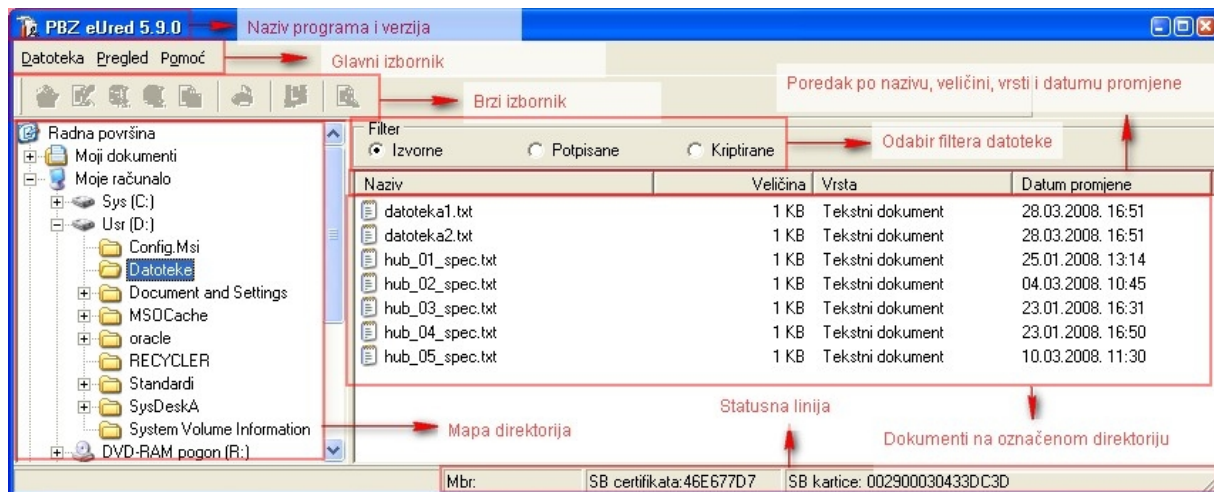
PBZ eUred 5.9.0

Naziv programa i verzija

Datoteka Pregled Pomoć

Glavni izbornik

Brzi izbornik

Poredak po nazivu, veličini, vrsti i datumu promjene

Radna površina
Moji dokumenti
Moje računalo
Sys (C:)
Usr (D:)
Config.Msi
Datoteke
Document and Settings
MSOCache
oracle
RECYCLER
Standardi
SysDeskA
System Volume Information
DVD-RAM pogon (R:)

Filter
Izvorne
Potpisane
Kriptirane

Odabir filtera datoteke

| Naziv | Veličina | Vrsta | Datum promjene |
|---|---|---|---|
| datoteka1.txt | 1 KB | Tekstni dokument | 28.03.2008. 16:51 |
| datoteka2.txt | 1 KB | Tekstni dokument | 28.03.2008. 16:51 |
| hub_01_spec.txt | 1 KB | Tekstni dokument | 25.01.2008. 13:14 |
| hub_02_spec.txt | 1 KB | Tekstni dokument | 04.03.2008. 10:45 |
| hub_03_spec.txt | 1 KB | Tekstni dokument | 23.01.2008. 16:31 |
| hub_04_spec.txt | 1 KB | Tekstni dokument | 23.01.2008. 16:50 |
| hub_05_spec.txt | 1 KB | Tekstni dokument | 10.03.2008. 11:30 |

Statusna linija

Mapa direktorija

Dokumenti na označenom direktoriju

Mbr:
SB certifikata:46E677D7
SB kartice: 002900030433DC3D